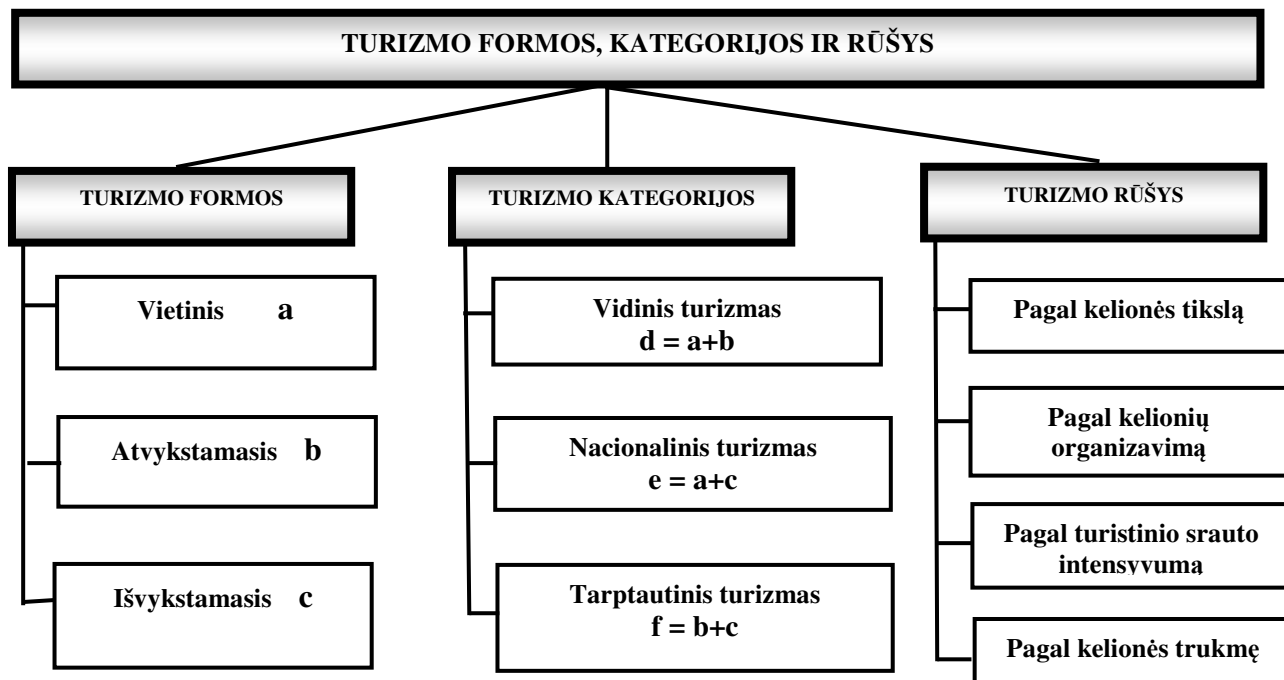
TURIZMO FORMOS, KATEGORIJOS IR RŪŠYS

TURIZMO FORMOS

Vietinis a

Atvykstamasis b

Išvykstamasis c

TURIZMO KATEGORIJOS

Vidinis turizmas
d = a+b

Nacionalinis turizmas
e = a+c

Tarptautinis turizmas
f = b+c

TURIZMO RŪŠYS

Pagal kelionės tikslą

Pagal kelionių organizavimą

Pagal turistinio srauto intensyvumą

Pagal kelionės trukmę